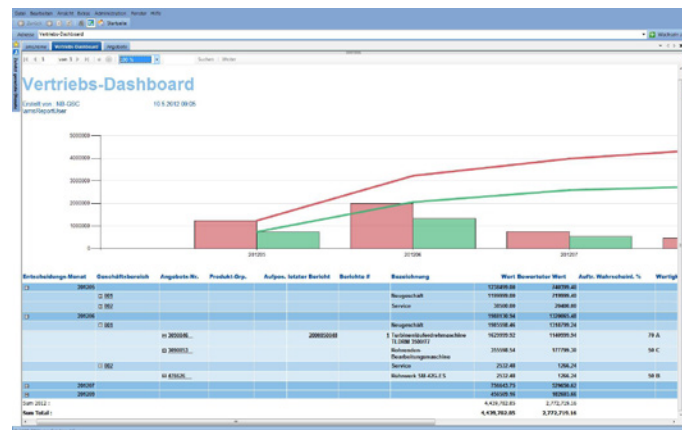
Datei Bearbeiten Ansicht Extras Administration Fenster Hilfe

Adresse Vertriebs-Dashboard

Vertriebs-Dashboard

Erstellt von: MB-GSC 10.5.2012 09:06
JamsReportUser

5000000
4000000
3000000
2000000
1000000
0

201205
201206
201207

| Entscheidungs-Monat | Geschäftsbereich | Angebots-Nr. | Produkt-Grp. | Aufpos. letzter Bericht | Berichts # | Bezeichnung | Wert | Bewerteter Wert | Auftr. Wahrschein. % | Wertigk |
|---|---|---|---|---|---|---|---|---|---|---|
| 201205 | | | | | | | 1230499.00 | 240399.40 | | |
| | 101 | | | | | Neugeschäft | 1199899.00 | 219999.40 | | |
| | 102 | | | | | Service | 30500.00 | 20400.00 | | |
| 201206 | | | | | | | 1980130.94 | 1339061.40 | | |
| | 101 | | | | | Neugeschäft | 1985598.40 | 1318799.24 | | |
| | | 2050045 | | 2000050048 | 1 | Turbinenläufer Drehmaschine TLD006 3500 ST | 1629999.92 | 1140999.94 | 70 | A |
| | | 2050053 | | | | Bohrcenter Bearbeitungsmaschine | 355598.54 | 177799.30 | 50 | C |
| | 102 | | | | | Service | 2532.40 | 1266.24 | | |
| | | 670626 | | | | Wehrwerk SM 435.2 S | 2532.40 | 1266.24 | 50 | B |
| 201207 | | | | | | | 756043.73 | 529050.62 | | |
| 201208 | | | | | | | 456509.10 | 102801.46 | | |
| Sum 2012 : | | | | | | | 4,439,702.85 | 2,772,719.16 | | |
| Sum Total : | | | | | | | 4,439,702.85 | 2,772,719.16 | | |